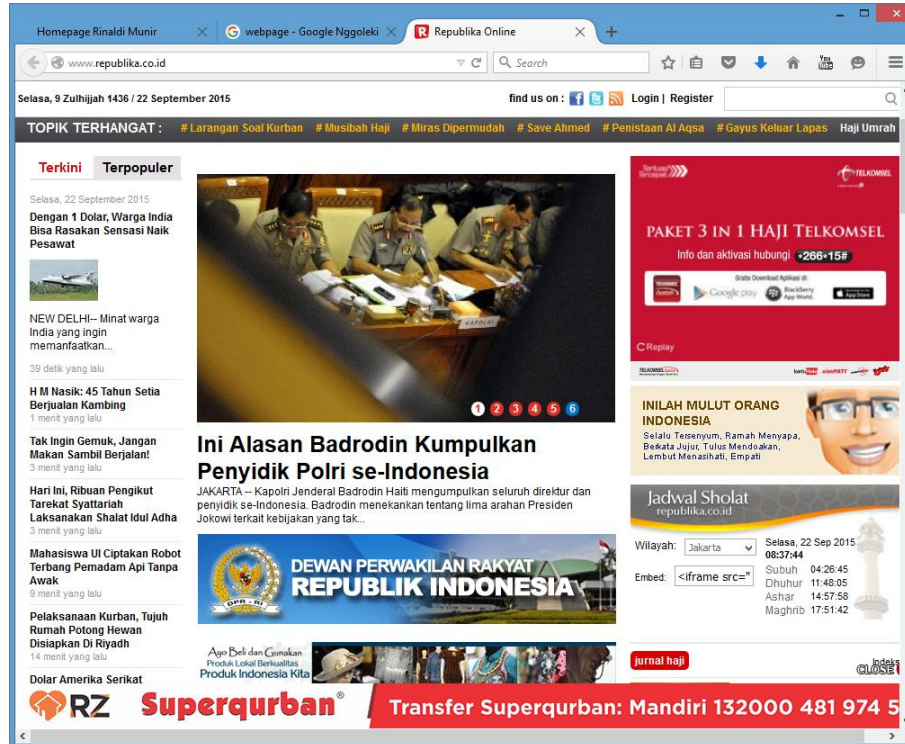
Homepage Rinaldi Munir
webpage - Google Nggoleki
Republika Online
www.republika.co.id
Search

Selasa, 9 Zulhijjah 1436 / 22 September 2015
find us on :
Login | Register

TOPIK TERHANGAT : # Larangan Soal Kurban # Musibah Haji # Miras Dipermudah # Save Ahmed # Penistaan Al Aqsa # Gayus Keluar Lapas Haji Umrah

Terkini Terpopuler

Selasa, 22 September 2015

Dengan 1 Dolar, Warga India Bisa Rasakan Sensasi Naik Pesawat

NEW DELHI-- Minat warga India yang ingin memanfaatkan...

39 detik yang lalu

H M Nasik: 45 Tahun Setia Berjualan Kambing
1 menit yang lalu

Tak Ingin Gemuk, Jangan Makan Sambil Berjalan!
3 menit yang lalu

Hari Ini, Ribuan Pengikut Tarekat Syattariah Laksanakan Shalat Idul Adha
3 menit yang lalu

Mahasiswa UI Ciptakan Robot Terbang Pemadam Api Tanpa Awak
9 menit yang lalu

Pelaksanaan Kurban, Tujuh Rumah Potong Hewan Disiapkan Di Riyadh
14 menit yang lalu

Dolar Amerika Serikat

1 2 3 4 5 6

Ini Alasan Badrodin Kumpulkan Penyidik Polri se-Indonesia

JAKARTA -- Kapolri Jenderal Badrodin Haiti mengumpulkan seluruh direktur dan penyidik se-Indonesia. Badrodin menekankan tentang lima arahan Presiden Jokowi terkait kebijakan yang tak...

DEWAN PERWAKILAN RAKYAT REPUBLIK INDONESIA

Ayo Beli dan Gunakan Produk Lokal Berkualitas Produk Indonesia Kita

TELKOMSEL
PAKET 3 IN 1 HAJI TELKOMSEL
Info dan aktivasi hubungi *266*15#
Google play BlackBerry App World App Store
Replay

INILAH MULUT ORANG INDONESIA
Selalu Tersenyum, Ramah Menyapa, Berkata Jujur, Tulus Mendoakan, Lembut Menasihati, Empati

Jadwal Sholat
republika.co.id
Wilayah: Jakarta
Selasa, 22 Sep 2015
08:37:44
Embed: <iframe src="
Subuh 04:26:45
Dhuhur 11:48:05
Ashar 14:57:58
Maghrib 17:51:42

jurnal haji
CLOSE

RZ Superqurban® Transfer Superqurban: Mandiri 132000 481 974 5